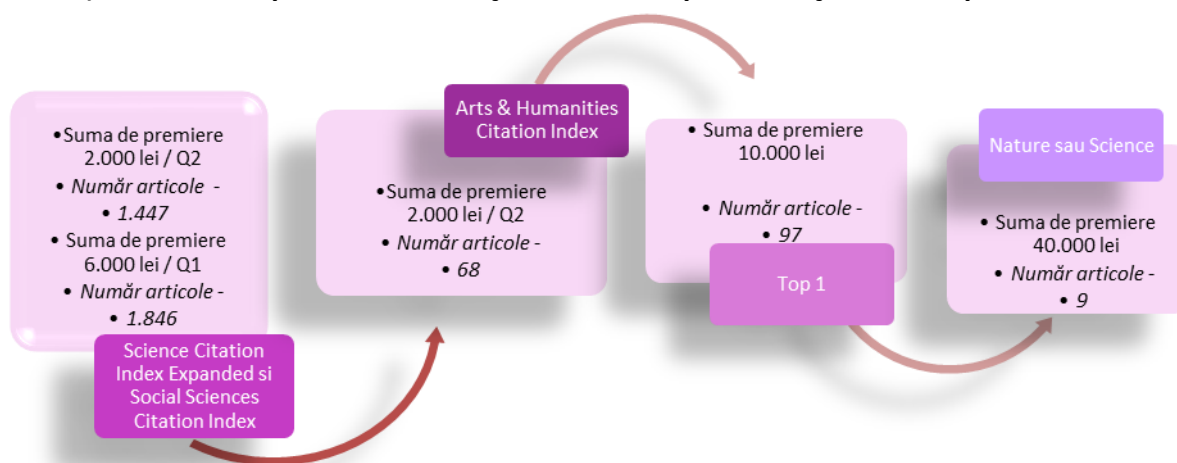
• Suma de premiere 2.000 lei / Q2
• *Număr articole -*
• *1.447*
• Suma de premiere 6.000 lei / Q1
• *Număr articole -*
• *1.846*

Science Citation Index Expanded si Social Sciences Citation Index

Arts & Humanities Citation Index

• Suma de premiere 2.000 lei / Q2
• *Număr articole -*
• *68*

• Suma de premiere 10.000 lei
• *Număr articole -*
• *97*

Top 1

Nature sau Science

• Suma de premiere 40.000 lei
• *Număr articole -*
• *9*